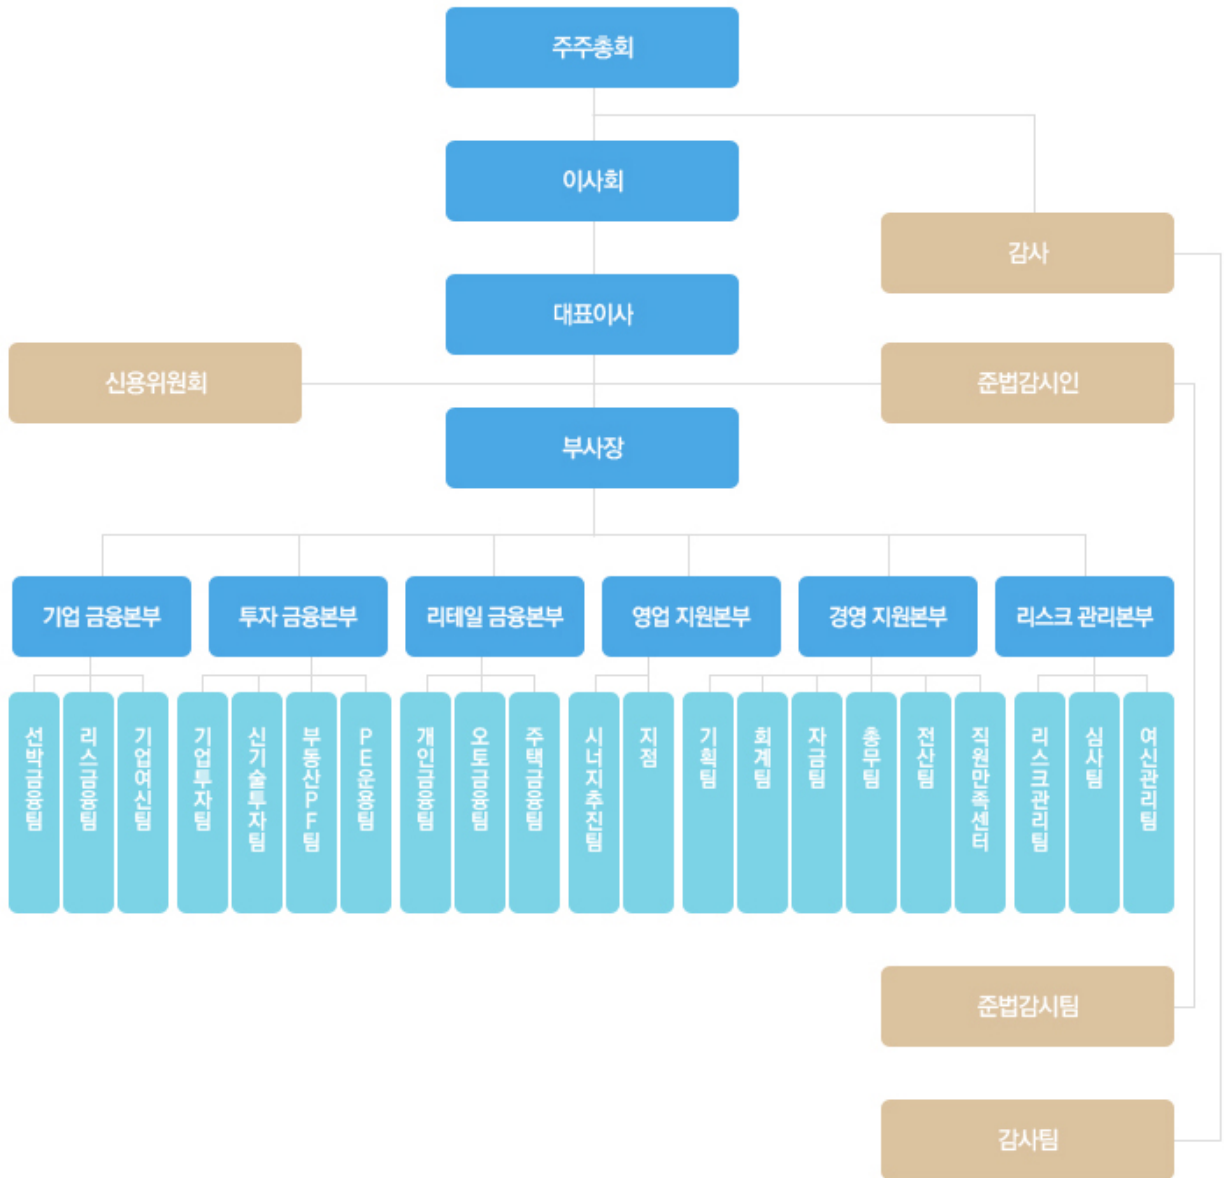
주주총회

이사회

감사

대표이사

신용위원회

준법감시인

부사장

기업 금융본부

투자 금융본부

리테일 금융본부

영업 지원본부

경영 지원본부

리스크 관리본부

선박금융팀

리스금융팀

기업여신팀

기업투자팀

신기술투자팀

부동산PF팀

PE운용팀

개인금융팀

오토금융팀

주택금융팀

시너지추진팀

지점

기획팀

회계팀

자금팀

총무팀

전산팀

직원만족센터

리스크관리팀

심사팀

여신관리팀

준법감시팀

감사팀